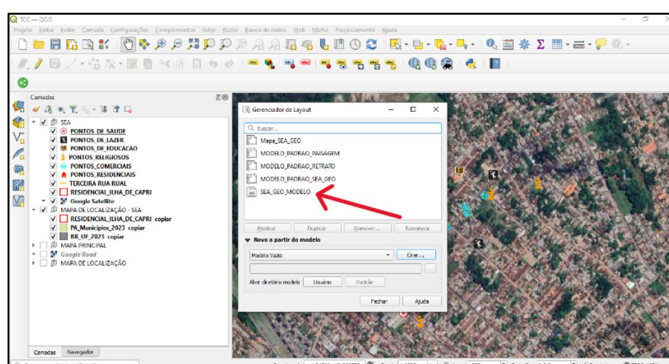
TCC — QGIS

Projeto Editar Exibir Camada Configurações Complementos Vetor Raster Banco de dados Web Malha Processamento Ajuda

Camadas

SEA
PONTOS_DE_SAUDE
PONTOS_DE_LAZER
PONTOS_DE_EDUCACAO
PONTOS_RELIGIOSOS
PONTOS_COMERCIAIS
PONTOS_RESIDENCIAIS
TERCEIRA RUA RUAL
RESIDENCIAL_ILHA_DE_CAPRI
Google Satellite
MAPA DE LOCALIZAÇÃO - SEA
RESIDENCIAL_ILHA_DE_CAPRI copiar
PA_Municipios_2023 copiar
BR_UF_2023 copiar
MAPA PRINCIPAL
Google Road
MAPA DE LOCALIZAÇÃO

Camadas Navegador

Gerenciador de Layout

Buscar...

Mapa_SEA_GEO
MODELO_PADRAO_PAISAGEM
MODELO_PADRAO_RETRATO
MODELO_PADRAO_SEA_GEO
SEA_GEO_MODELO

Mostrar Duplicar Remover... Renomear

Novo a partir do modelo

Modelo Vazio

Criar...

Abrir diretório modelo Usuário Padrão

Fechar Ajuda